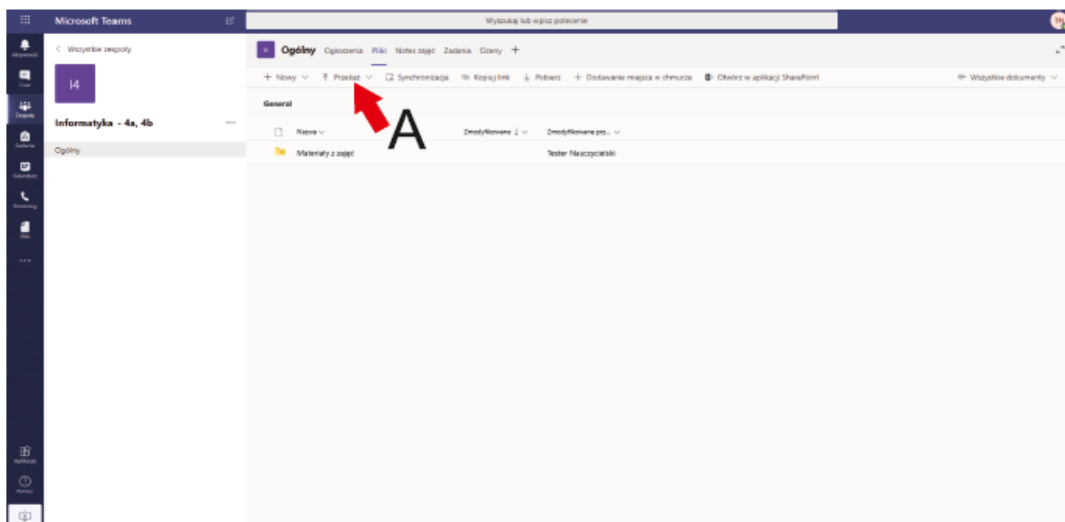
Microsoft Teams

Wyszukaj lub wpisz polecenie

Aktywność
Czat
Zespoły
Zadania
Kalendarz
Rozmowy
Pliki
...
Aplikacje
Pomoc

< Wszystkie zespoły

I4

Informatyka - 4a, 4b ...

Ogólny

Ogólny Ogłoszenia Pliki Notes zajęć Zadania Oceny +

+ Nowy ∨ Przekaż ∨ Synchronizacja Kopiuj link Pobierz + Dodawanie miejsca w chmurze Otwórz w aplikacji SharePoint Wszystkie dokumenty ∨

General

Nazwa ∨ Zmodyfikowane ↓ ∨ Zmodyfikowane prz... ∨

Materiały z zajęć Tester Nauczycielski

A